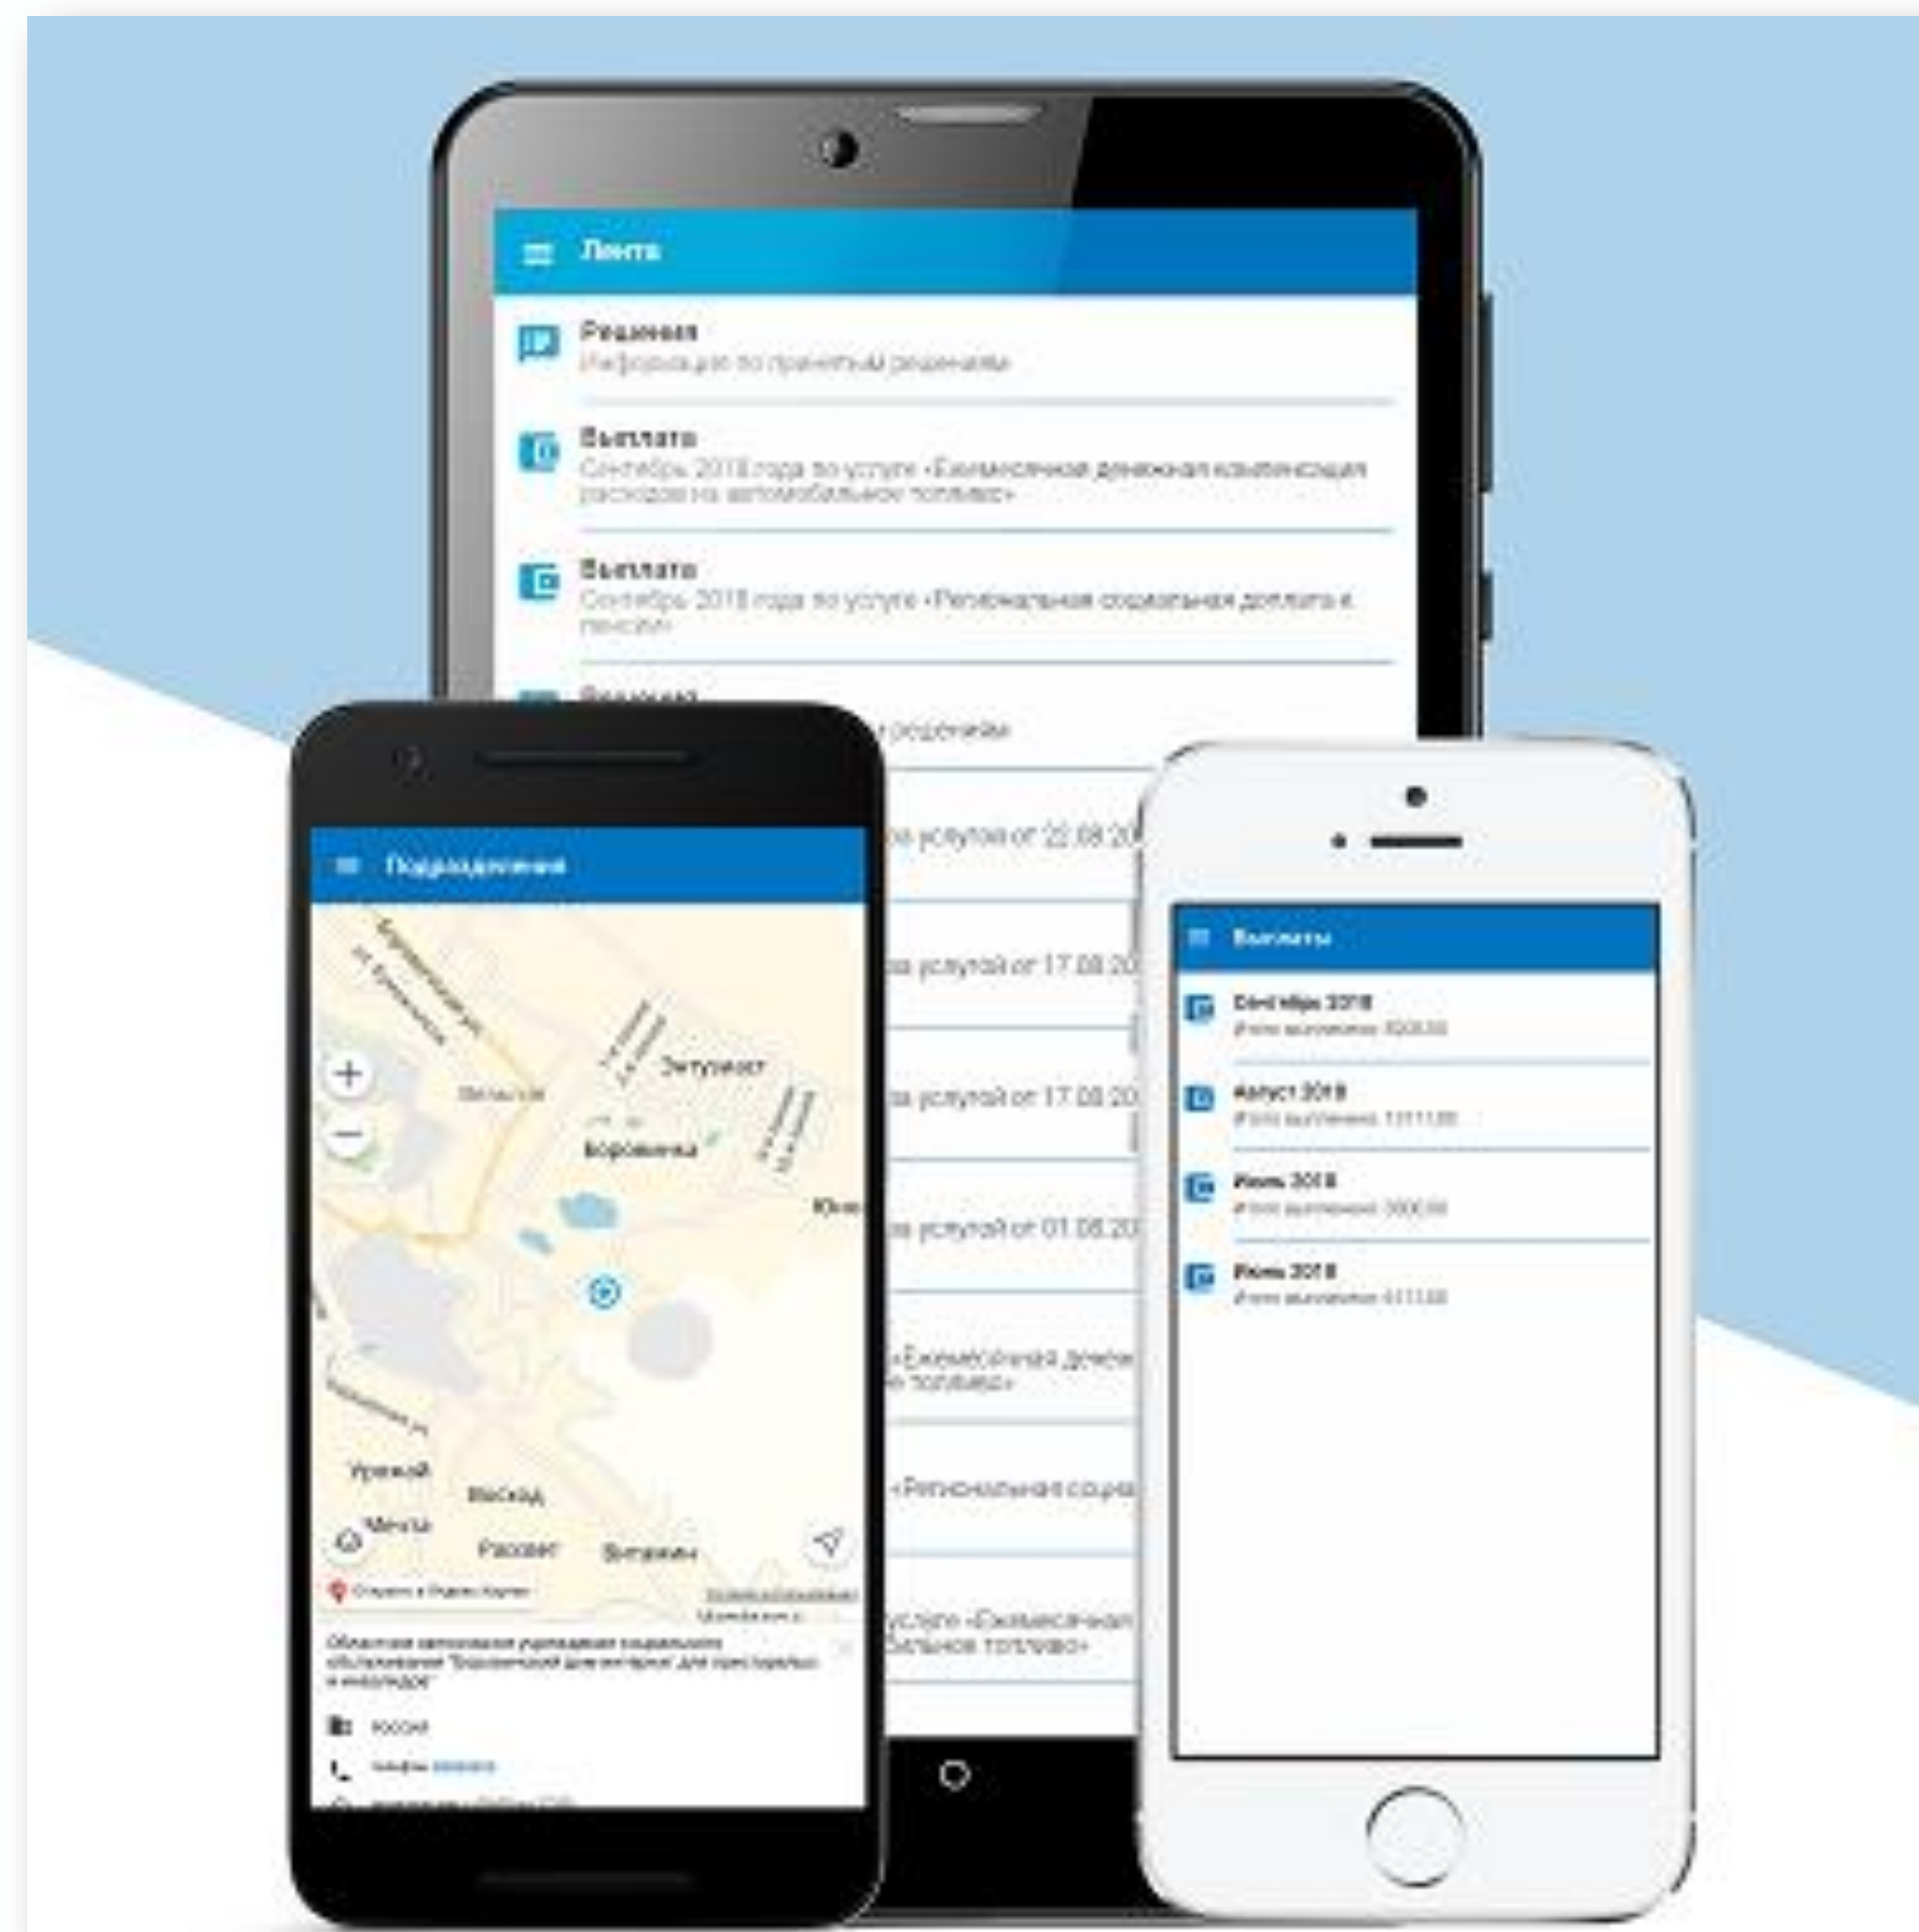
Лента

Решения
Информация по принятым решениям

Выплата
Сентябрь 2018 года по услуге «Ежемесячная денежная компенсация расходов на автомобильное топливо»

Выплата
Сентябрь 2018 года по услуге «Региональная социальная доплата к пенсии»

Решения
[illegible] решениям

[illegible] услугой от 22.08.20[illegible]

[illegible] услугой от 17.08.20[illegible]

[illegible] услугой от 17.08.20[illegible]

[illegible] услугой от 01.08.20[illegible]

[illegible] «Ежемесячная денеж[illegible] топливо»

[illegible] «Региональная социа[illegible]

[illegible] услуге «Ежемесячная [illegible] топливо»

Подразделения

Энтузиаст
Боровинка
Урожай
Восход
Мечта
Рассвет
Витамин

Открыть в Яндекс.Картах

Областное автономное учреждение социального обслуживания "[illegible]" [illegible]

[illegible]

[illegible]

Выплаты

Сентябрь 2018
Итого выплачено: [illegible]

Август 2018
Итого выплачено: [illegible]

Июль 2018
Итого выплачено: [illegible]

Июнь 2018
Итого выплачено: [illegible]